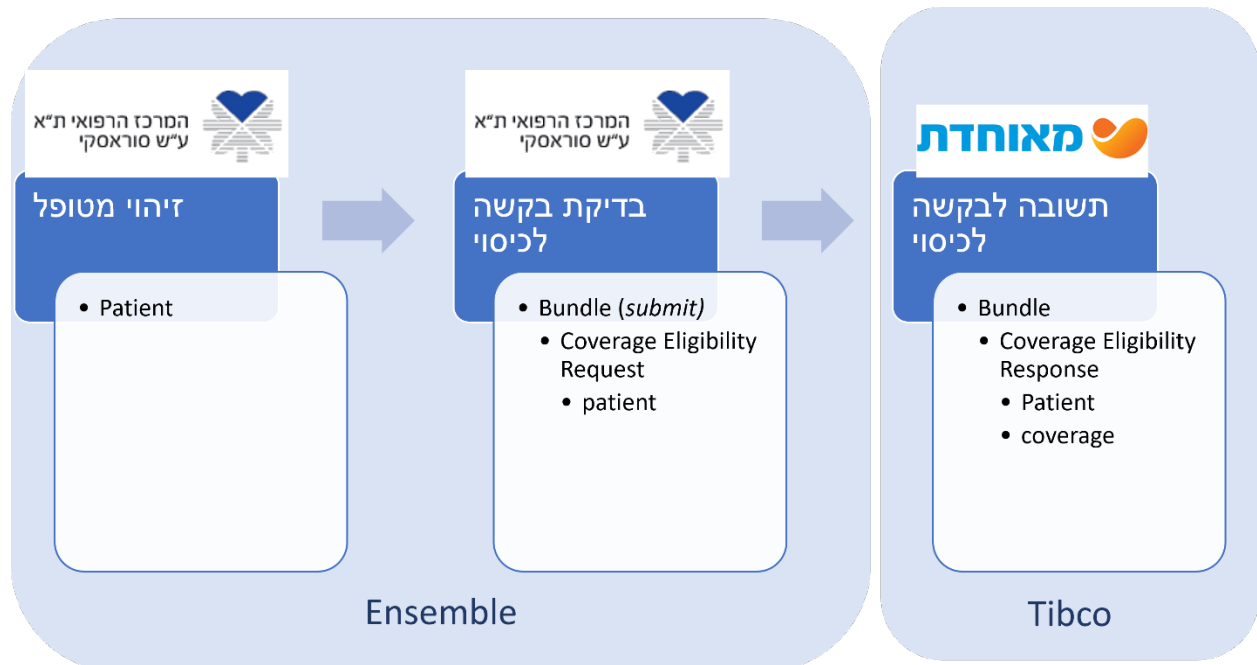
המרכז הרפואי ת"א
ע"ש סוראסקי

זיהוי מטופל

• Patient

המרכז הרפואי ת"א
ע"ש סוראסקי

בדיקת בקשה לכיסוי

• Bundle (*submit)*
• Coverage Eligibility Request
• patient

מאוחדת

תשובה לבקשה לכיסוי

• Bundle
• Coverage Eligibility Response
• Patient
• coverage

Ensemble

Tibco